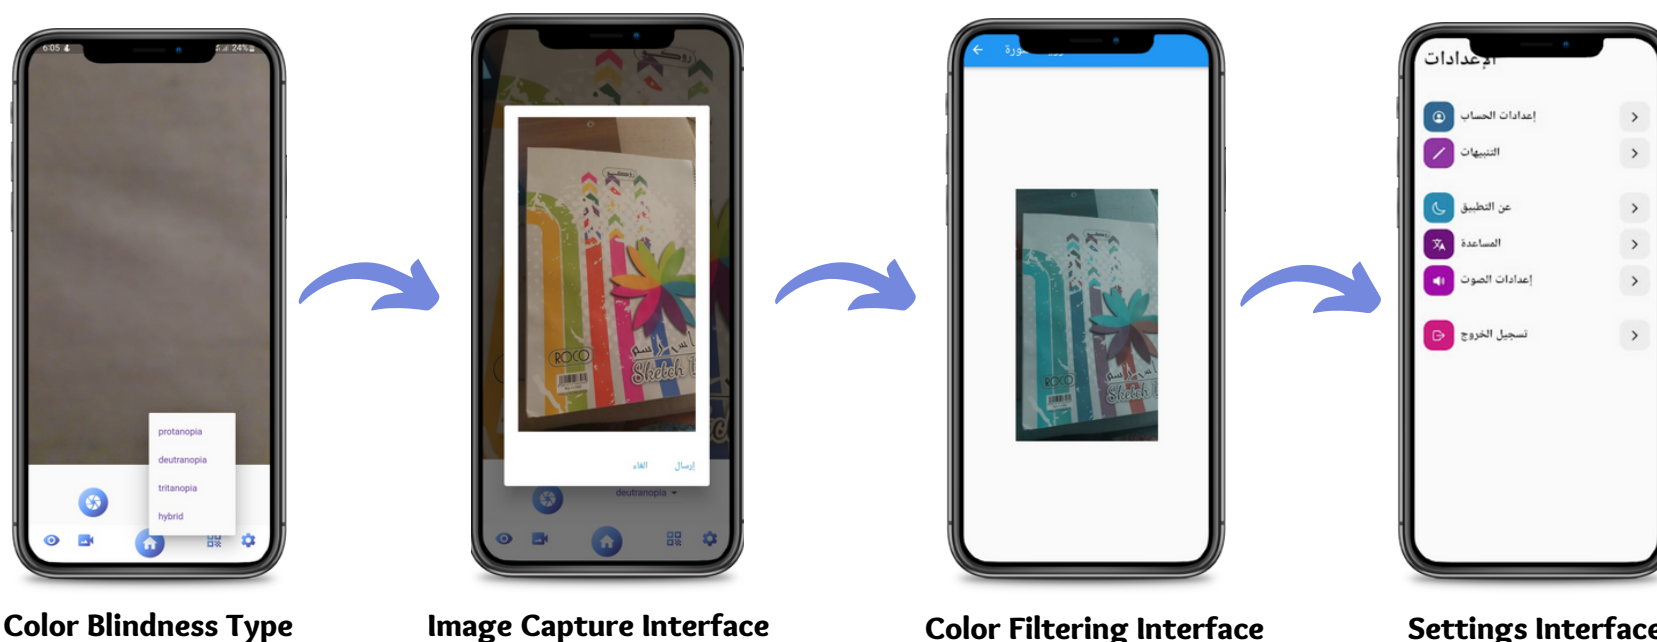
6:05 24%

protanopia
deutranopia
tritanopia
hybrid

Color Blindness Type

إرسال
الغاء
deutranopia

Image Capture Interface

Color Filtering Interface

الإعدادات
إعدادات الحساب
التنبيهات
عن التطبيق
المساعدة
إعدادات الصوت
تسجيل الخروج

Settings Interface